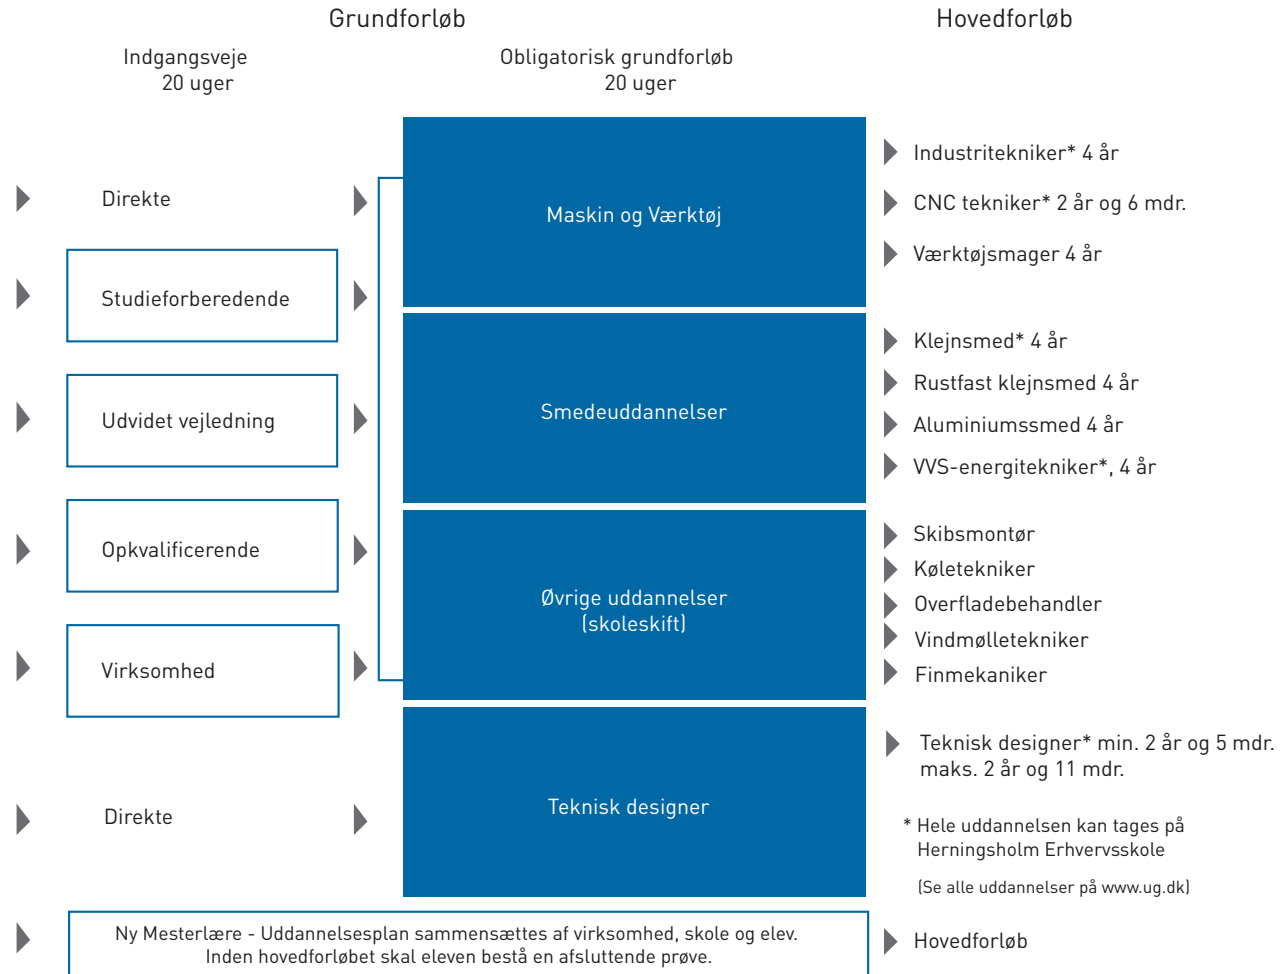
Grundforløb

Hovedforløb

Indgangsveje
20 uger

Obligatorisk grundforløb
20 uger

Direkte

Studieforberedende

Udvidet vejledning

Opkvalificerende

Virksomhed

Direkte

Maskin og Værktøj

Smedeuddannelser

Øvrige uddannelser
(skoleskift)

Teknisk designer

Industritekniker* 4 år

CNC tekniker* 2 år og 6 mdr.

Værktøjsmager 4 år

Klejnsmed* 4 år

Rustfast klejnsmed 4 år

Aluminiumssmed 4 år

VVS-energitekniker*, 4 år

Skibsmontør

Køletekniker

Overfladebehandler

Vindmølletekniker

Finmekaniker

Teknisk designer* min. 2 år og 5 mdr. maks. 2 år og 11 mdr.

* Hele uddannelsen kan tages på Herningsholm Erhvervsskole

(Se alle uddannelser på www.ug.dk)

Ny Mesterlære - Uddannelsesplan sammensættes af virksomhed, skole og elev.
Inden hovedforløbet skal eleven bestå en afsluttende prøve.

Hovedforløb